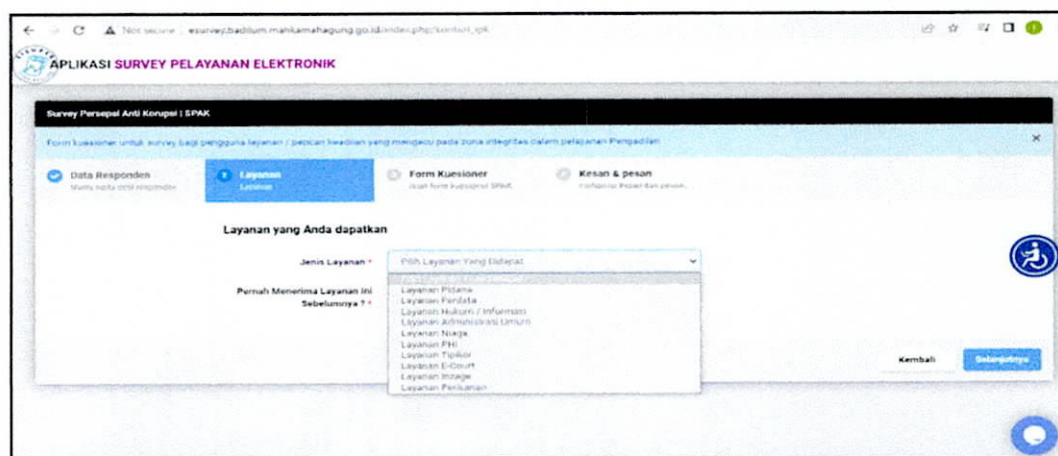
Not secure | esurvey.badilum.mahkamahagung.go.id/index.php/kontrol_ipk

APLIKASI SURVEY PELAYANAN ELEKTRONIK

Survey Persepsi Anti Korupsi | SPAK

Form kuesioner untuk survey bagi pengguna layanan / pencari keadilan yang mengacu pada zona integritas dalam pelayanan Pengadilan

Data Responden
Mohon isi data responden

2 Layanan
Layanan

Form Kuesioner
Isian form kuesioner SPAK

Kesan & pesan
Konfirmasi Pesan dan pesan

Layanan yang Anda dapatkan

Jenis Layanan *
Pilih Layanan Yang Didapat

Pernah Menerima Layanan Ini Sebelumnya ? *

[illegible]
Layanan Pidana
Layanan Perdata
Layanan Hukum / Informasi
Layanan Administrasi Umum
Layanan Niaga
Layanan PHI
Layanan Tipikor
Layanan E-Court
Layanan Inzage
Layanan Perikanan

Kembali
Selanjutnya